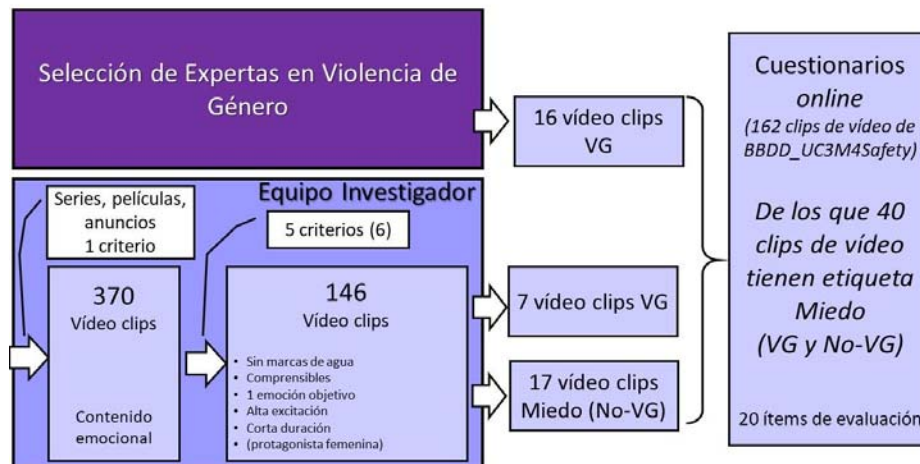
Selección de Expertas en Violencia de Género

16 vídeo clips VG

Equipo Investigador

Series, películas, anuncios 1 criterio

5 criterios (6)

370 Vídeo clips

Contenido emocional

146 Vídeo clips

- Sin marcas de agua
- Comprensibles
- 1 emoción objetivo
- Alta excitación
- Corta duración
- (protagonista femenina)

7 vídeo clips VG

17 vídeo clips Miedo (No-VG)

Cuestionarios *online*

*(162 clips de vídeo de BBDD_UC3M4Safety)*

*De los que 40 clips de vídeo tienen etiqueta Miedo (VG y No-VG)*

20 ítems de evaluación